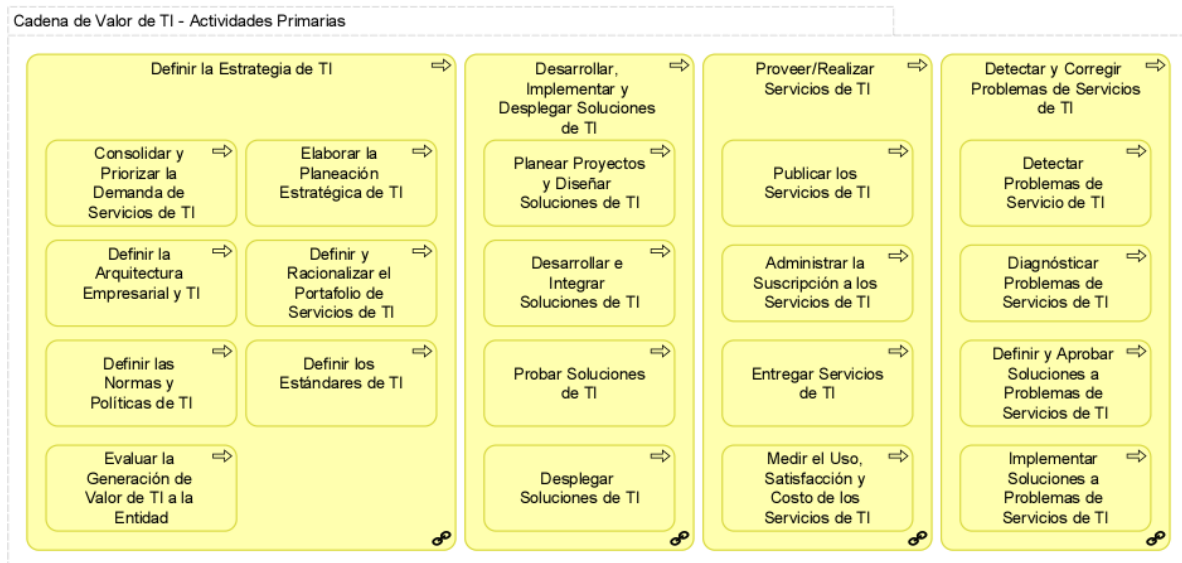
Cadena de Valor de TI - Actividades Primarias

Definir la Estrategia de TI

Consolidar y Priorizar la Demanda de Servicios de TI

Elaborar la Planeación Estratégica de TI

Definir la Arquitectura Empresarial y TI

Definir y Racionalizar el Portafolio de Servicios de TI

Definir las Normas y Políticas de TI

Definir los Estándares de TI

Evaluar la Generación de Valor de TI a la Entidad

Desarrollar, Implementar y Desplegar Soluciones de TI

Planear Proyectos y Diseñar Soluciones de TI

Desarrollar e Integrar Soluciones de TI

Probar Soluciones de TI

Desplegar Soluciones de TI

Proveer/Realizar Servicios de TI

Publicar los Servicios de TI

Administrar la Suscripción a los Servicios de TI

Entregar Servicios de TI

Medir el Uso, Satisfacción y Costo de los Servicios de TI

Detectar y Corregir Problemas de Servicios de TI

Detectar Problemas de Servicio de TI

Diagnósticar Problemas de Servicios de TI

Definir y Aprobar Soluciones a Problemas de Servicios de TI

Implementar Soluciones a Problemas de Servicios de TI